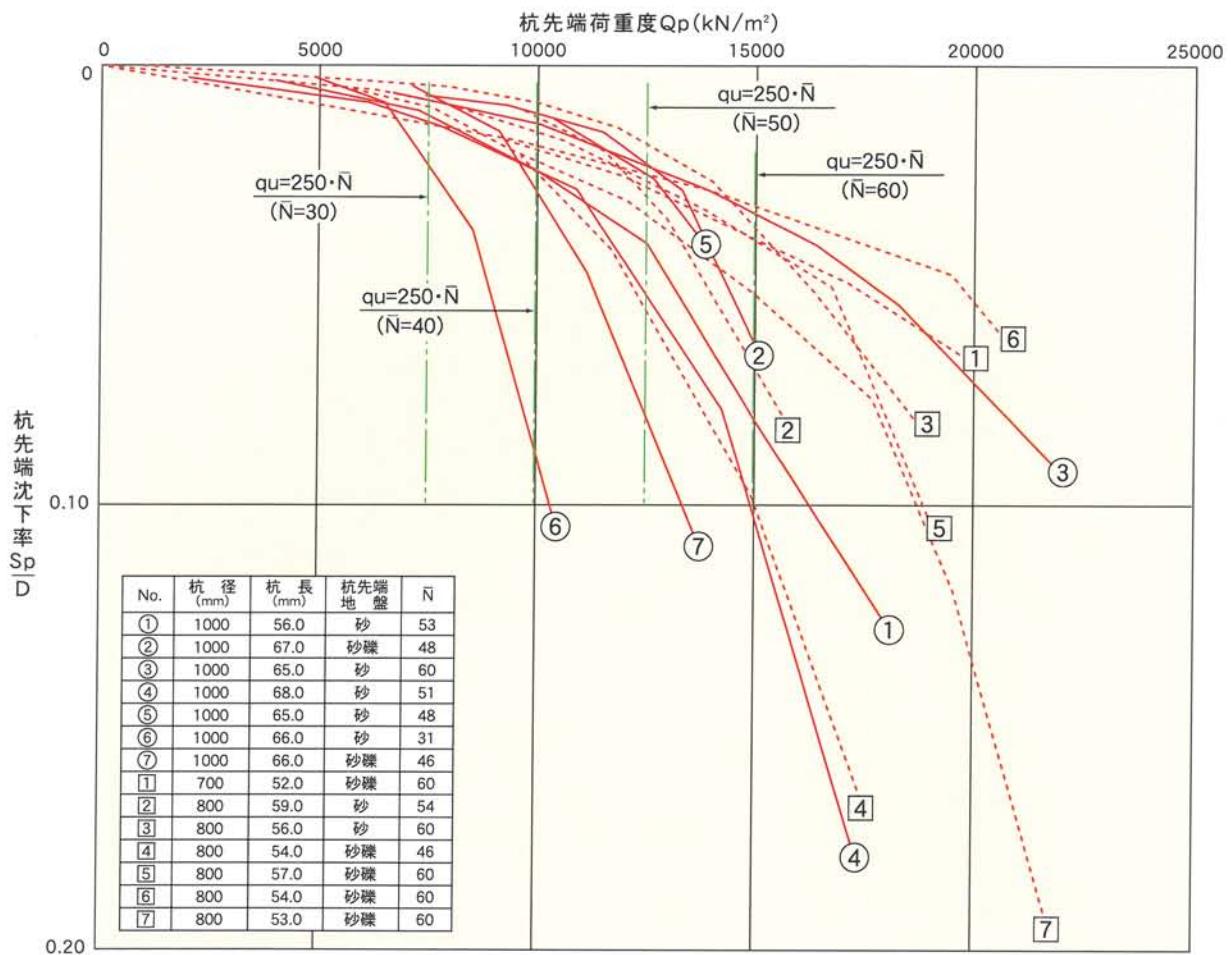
杭先端荷重度Qp(kN/m²)

0 5000 10000 15000 20000 25000

0

0.10

0.20

杭先端沈下率 $\frac{Sp}{D}$

qu=250・$\bar{N}$ ($\bar{N}$=50)

qu=250・$\bar{N}$ ($\bar{N}$=60)

qu=250・$\bar{N}$ ($\bar{N}$=30)

qu=250・$\bar{N}$ ($\bar{N}$=40)

⑤ ② 6 1 2 3 ③ 5 ⑥ ⑦ ① 4 ④ 7

| No. | 杭 径 (mm) | 杭 長 (mm) | 杭先端 地 盤 | $\bar{N}$ |
|---|---|---|---|---|
| ① | 1000 | 56.0 | 砂 | 53 |
| ② | 1000 | 67.0 | 砂礫 | 48 |
| ③ | 1000 | 65.0 | 砂 | 60 |
| ④ | 1000 | 68.0 | 砂 | 51 |
| ⑤ | 1000 | 65.0 | 砂 | 48 |
| ⑥ | 1000 | 66.0 | 砂 | 31 |
| ⑦ | 1000 | 66.0 | 砂礫 | 46 |
| 1 | 700 | 52.0 | 砂礫 | 60 |
| 2 | 800 | 59.0 | 砂 | 54 |
| 3 | 800 | 56.0 | 砂 | 60 |
| 4 | 800 | 54.0 | 砂礫 | 46 |
| 5 | 800 | 57.0 | 砂礫 | 60 |
| 6 | 800 | 54.0 | 砂礫 | 60 |
| 7 | 800 | 53.0 | 砂礫 | 60 |